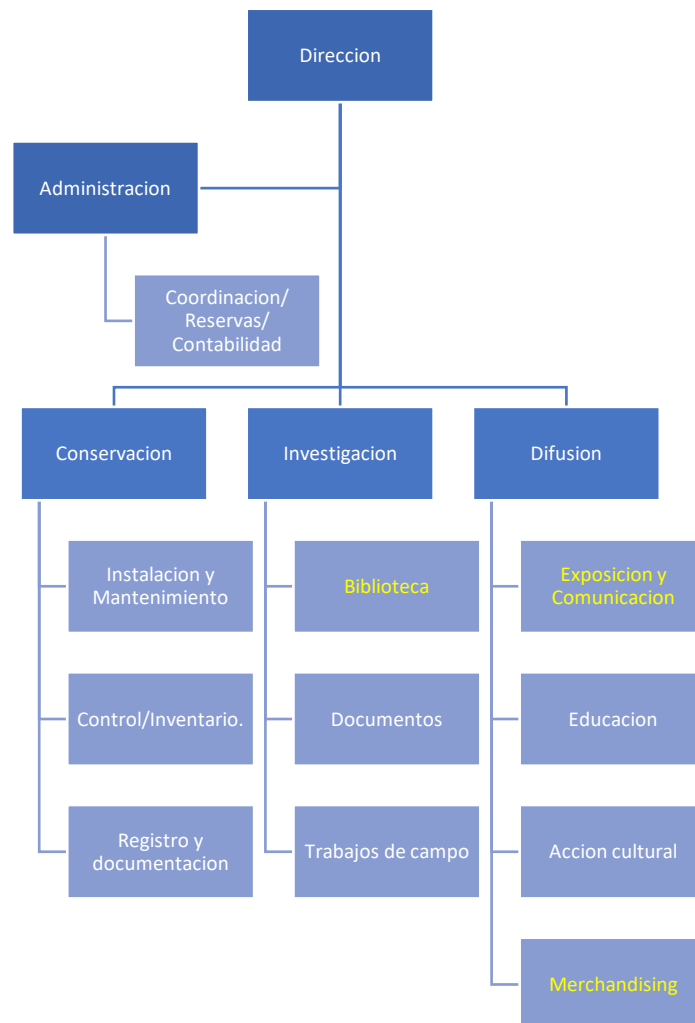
Direccion

Administracion

Coordinacion/ Reservas/ Contabilidad

Conservacion

Instalacion y Mantenimiento

Control/Inventario.

Registro y documentacion

Investigacion

Biblioteca

Documentos

Trabajos de campo

Difusion

Exposicion y Comunicacion

Educacion

Accion cultural

Merchandising